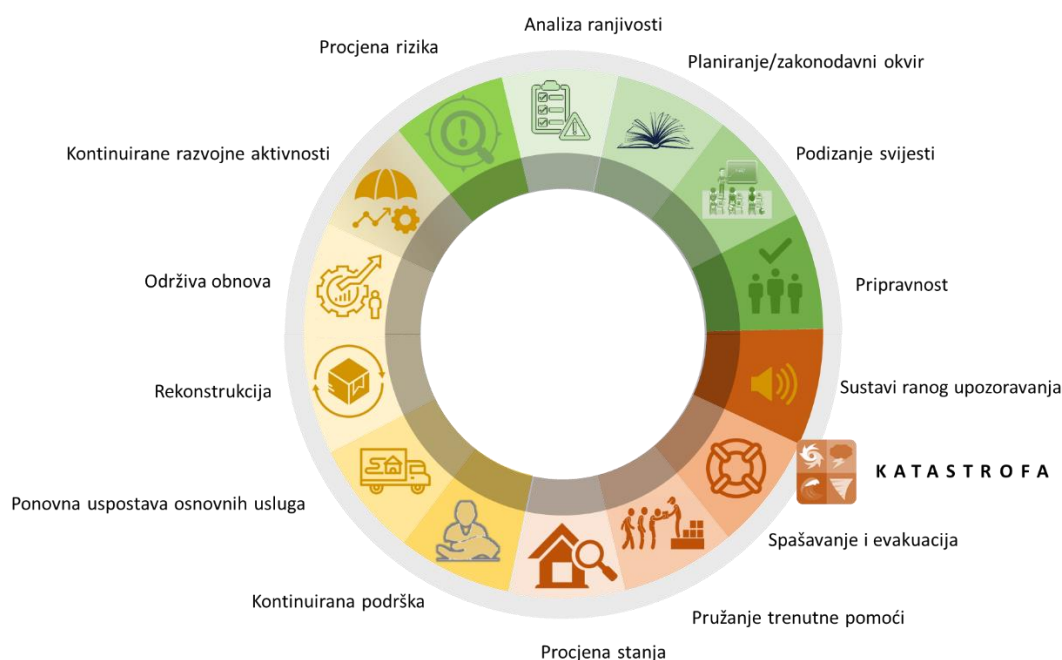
Analiza ranjivosti

Procjena rizika

Planiranje/zakonodavni okvir

Kontinuirane razvojne aktivnosti

Podizanje svijesti

Održiva obnova

Pripravnost

Rekonstrukcija

Sustavi ranog upozoravanja

KATASTROFA

Ponovna uspostava osnovnih usluga

Spašavanje i evakuacija

Kontinuirana podrška

Pružanje trenutne pomoći

Procjena stanja